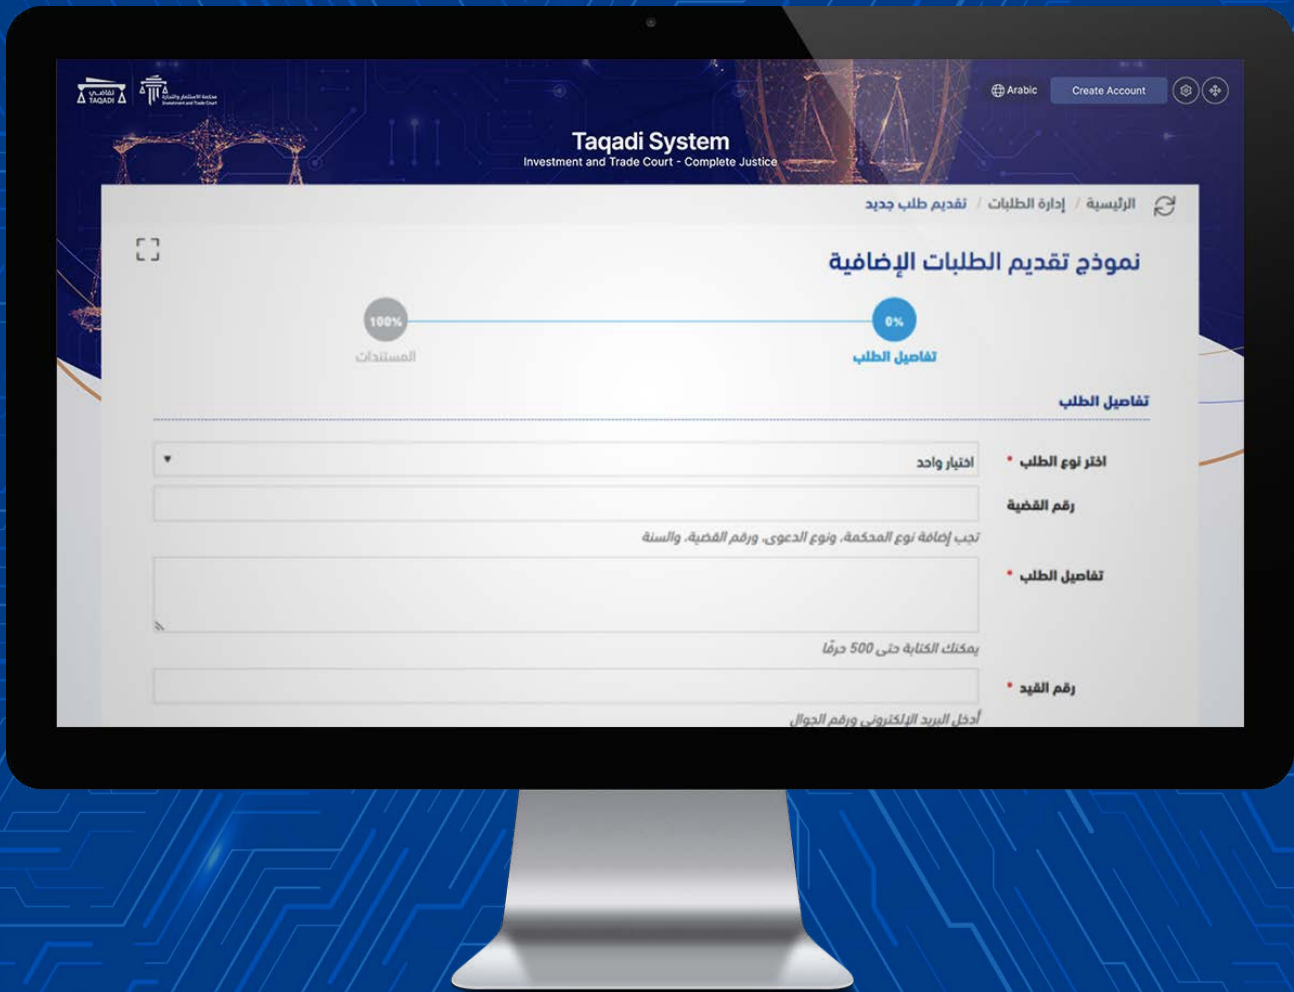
تقاضي TAQADI

محكمة الاستثمار والتجارة Investment and Trade Court

Arabic

Create Account

Taqadi System

Investment and Trade Court - Complete Justice

الرئيسية / إدارة الطلبات / تقديم طلب جديد

نموذج تقديم الطلبات الإضافية

0%

تفاصيل الطلب

100%

المستندات

تفاصيل الطلب

* اختر نوع الطلب

اختيار واحد

رقم القضية

تجب إضافة نوع المحكمة، ونوع الدعوى، ورقم القضية، والسنة

* تفاصيل الطلب

يمكنك الكتابة حتى 500 حرفًا

* رقم القيد

أدخل البريد الإلكتروني ورقم الجوال